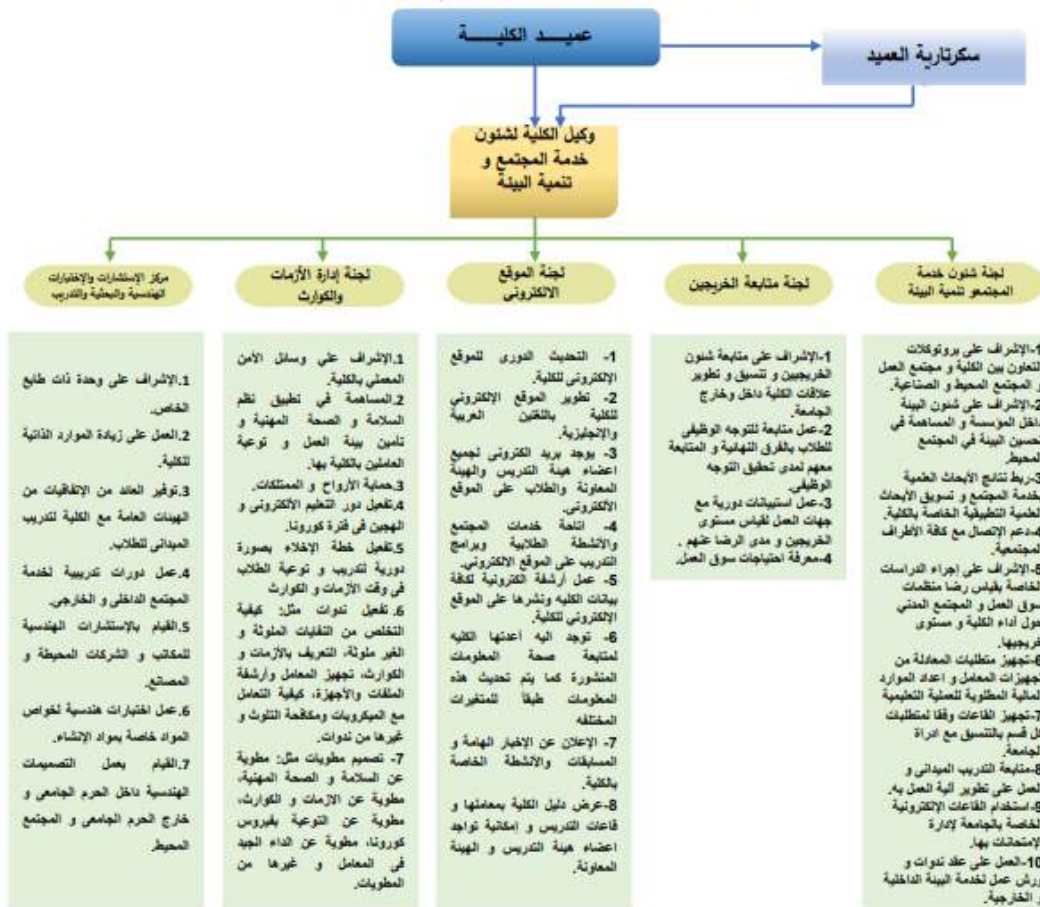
عميـــد الكليـــة

سكرتارية العميد

وكيل الكلية لشئون خدمة المجتمع و تنمية البيئة

لجنة شئون خدمة المجتمع تنمية البيئة

لجنة متابعة الخريجين

لجنة الموقع الالكترونى

لجنة إدارة الأزمات والكوارث

مركز الاستشارات والاختبارات الهندسية والبحثية والتدريب

1-الإشراف على بروتوكولات التعاون بين الكلية و مجتمع العمل و المجتمع المحيط و الصناعية.
2-الإشراف على شئون البيئة داخل المؤسسة و المساهمة في تحسين البيئة في المجتمع المحيط.
3-ربط نتائج الأبحاث العلمية لخدمة المجتمع و تسويق الأبحاث العلمية التطبيقية الخاصة بالكلية.
4-دعم الإتصال مع كافة الأطراف المجتمعية.
5-الإشراف على إجراء الدراسات الخاصة بقياس رضا منظمات سوق العمل و المجتمع المدني حول أداء الكلية و مستوى خريجيها.
6-تجهيز متطلبات المعادلة من تجهيزات المعامل و اعداد الموارد المالية المطلوبة للعملية التعليمية
7-تجهيز القاعات وفقا لمتطلبات كل قسم بالتنسيق مع ادارة الجامعة.
8-متابعة التدريب الميداني و العمل على تطوير آلية العمل به.
9-استخدام القاعات الإلكترونية الخاصة بالجامعة لإدارة الإمتحانات بها.
10-العمل على عقد ندوات و ورش عمل لخدمة البيئة الداخلية و الخارجية.

1-الإشراف على متابعة شئون الخريجين و تنسيق و تطوير علاقات الكلية داخل وخارج الجامعة.
2-عمل متابعة للتوجه الوظيفي للطلاب بالفرق النهائية و المتابعة معهم لمدى تحقيق التوجه الوظيفي.
3-عمل استبيانات دورية مع جهات العمل لقياس مستوى الخريجين و مدى الرضا عنهم .
4-معرفة احتياجات سوق العمل.

1- التحديث الدورى للموقع الإلكترونى للكلية.
2- تطوير الموقع الإلكتروني للكلية باللغتين العربية والانجليزية.
3- يوجد بريد الكترونى لجميع اعضاء هيئة التدريس والهيئة المعاونة والطلاب على الموقع الالكتروني.
4- اتاحة خدمات المجتمع والانشطة الطلابية وبرامج التدريب على الموقع الالكتروني.
5- عمل أرشفة الكترونية لكافة بيانات الكليه ونشرها على الموقع الإلكتروني للكلية.
6- توجد اليه أعدتها الكليه لمتابعة صحة المعلومات المنشورة كما يتم تحديث هذه المعلومات طبقاً للمتغيرات المختلفه
7- الإعلان عن الإخبار الهامة و المسابقات والانشطة الخاصة بالكلية.
8-عرض دليل الكلية بمعاملها و قاعات التدريس و إمكانية تواجد اعضاء هيئة التدريس و الهيئة المعاونة.

1.الإشراف على وسائل الأمن المعملي بالكلية.
2.المساهمة في تطبيق نظم السلامة و الصحة المهنية و تامين بيئة العمل و توعية العاملين بالكلية بها.
3.حماية الأرواح و الممتلكات.
4.تفعيل دور التعليم الألكتروني و الهجين في فترة كورونا.
5.تفعيل خطة الإخلاء بصورة دورية لتدريب و توعية الطلاب في وقت الأزمات و الكوارث
6. تفعيل ندوات مثل: كيفية التخلص من النفايات الملوثة و الغير ملوثة، التعريف بالأزمات و الكوارث، تجهيز المعامل وارشفة الملفات والأجهزة، كيفية التعامل مع الميكروبات ومكافحة التلوث و غيرها من ندوات.
7- تصميم مطويات مثل: مطوية عن السلامة و الصحة المهنية، مطوية عن الازمات و الكوارث، مطوية عن التوعية بفيروس كورونا، مطوية عن الاداء الجيد في المعامل و غيرها من المطويات.

1.الإشراف على وحدة ذات طابع الخاص.
2.العمل على زيادة الموارد الذاتية للكلية.
3.توفير العائد من الاتفاقيات من الهيئات العامة مع الكلية لتدريب الميداني للطلاب.
4.عمل دورات تدريبية لخدمة المجتمع الداخلي و الخارجي.
5.القيام بالإستشارات الهندسية للمكاتب و الشركات المحيطة و المصانع.
6.عمل اختبارات هندسية لخواص المواد خاصة بمواد الإنشاء.
7.القيام بعمل التصميمات الهندسية داخل الحرم الجامعي و خارج الحرم الجامعي و المجتمع المحيط.